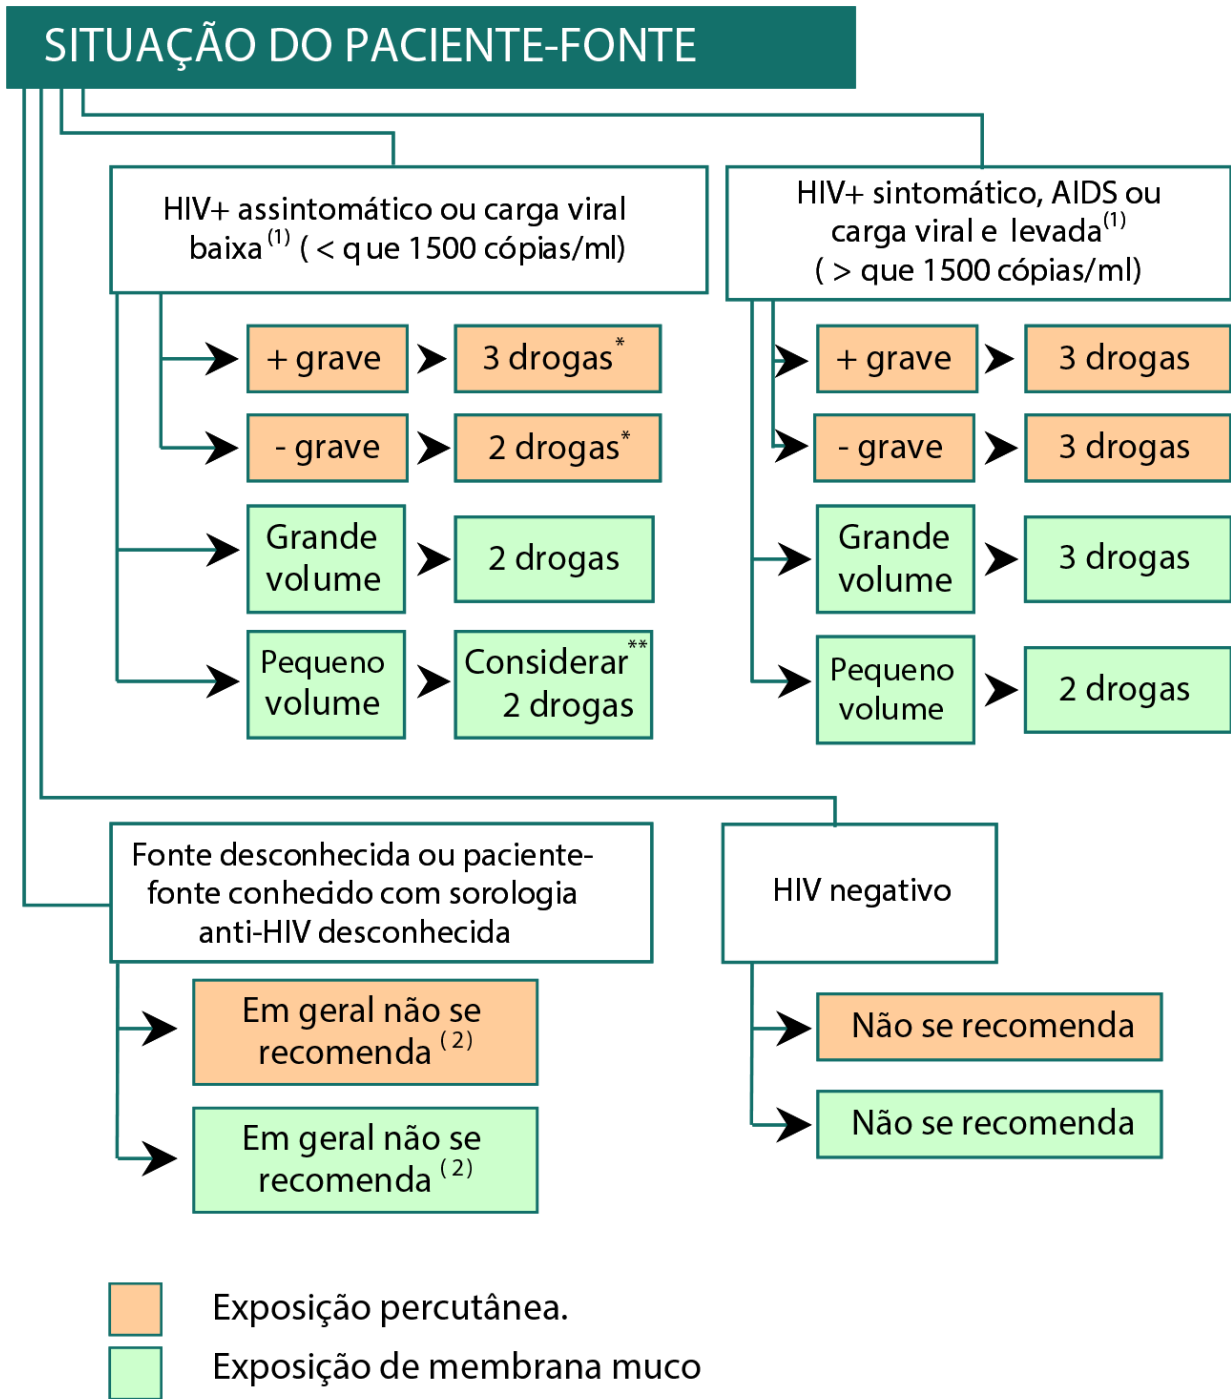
SITUAÇÃO DO PACIENTE-FONTE

HIV+ assintomático ou carga viral baixa$^{(1)}$ ( < q ue 1500 cópias/ml)

+ grave

3 drogas$^{*}$

- grave

2 drogas$^{*}$

Grande volume

2 drogas

Pequeno volume

Considerar$^{**}$ 2 drogas

HIV+ sintomático, AIDS ou carga viral e levada$^{(1)}$ ( > que 1500 cópias/ml)

+ grave

3 drogas

- grave

3 drogas

Grande volume

3 drogas

Pequeno volume

2 drogas

Fonte desconhecida ou paciente-fonte conhecido com sorologia anti-HIV desconhecida

Em geral não se recomenda$^{(2)}$

Em geral não se recomenda$^{(2)}$

HIV negativo

Não se recomenda

Não se recomenda

Exposição percutânea.

Exposição de membrana muco